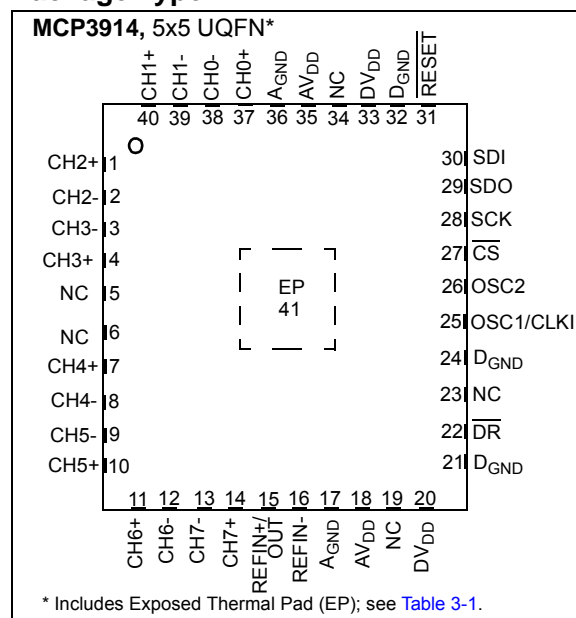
**MCP3914,** 5x5 UQFN*

CH1+ 40
CH1- 39
CH0- 38
CH0+ 37
$A_{GND}$ 36
$AV_{DD}$ 35
NC 34
$DV_{DD}$ 33
$D_{GND}$ 32
$\overline{RESET}$ 31

CH2+ 1
CH2- 2
CH3- 3
CH3+ 4
NC 5
NC 6
CH4+ 7
CH4- 8
CH5- 9
CH5+ 10

30 SDI
29 SDO
28 SCK
27 $\overline{CS}$
26 OSC2
25 OSC1/CLKI
24 $D_{GND}$
23 NC
22 $\overline{DR}$
21 $D_{GND}$

EP
41

11 CH6+
12 CH6-
13 CH7-
14 CH7+
15 REFIN+/OUT
16 REFIN-
17 $A_{GND}$
18 $AV_{DD}$
19 NC
20 $DV_{DD}$

* Includes Exposed Thermal Pad (EP); see Table 3-1.